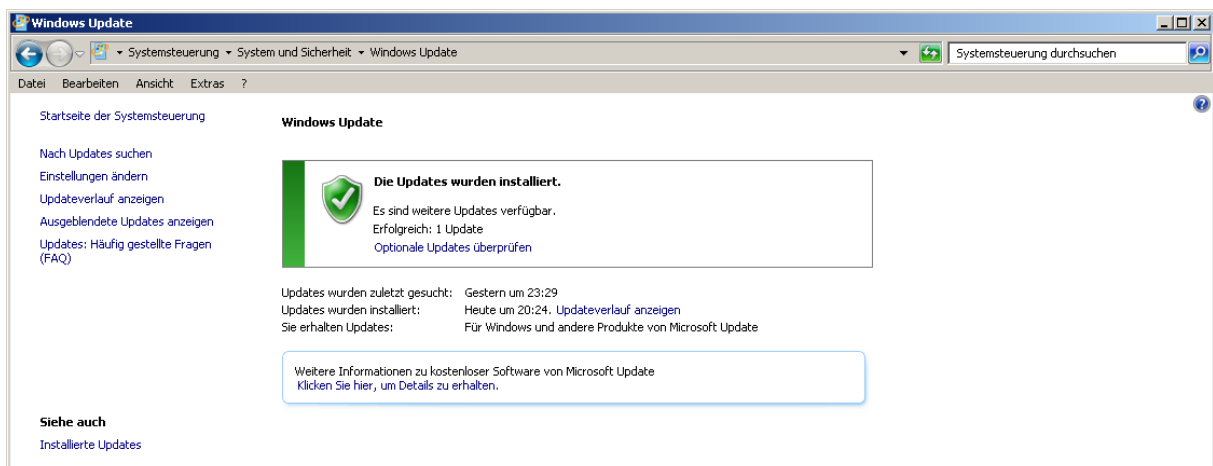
Windows Update

Systemsteuerung ▸ System und Sicherheit ▸ Windows Update

Systemsteuerung durchsuchen

Datei Bearbeiten Ansicht Extras ?

Startseite der Systemsteuerung

Nach Updates suchen
Einstellungen ändern
Updateverlauf anzeigen
Ausgeblendete Updates anzeigen
Updates: Häufig gestellte Fragen (FAQ)

Windows Update

Die Updates wurden installiert.

Es sind weitere Updates verfügbar.
Erfolgreich: 1 Update
Optionale Updates überprüfen

| | |
|---|---|
| Updates wurden zuletzt gesucht: | Gestern um 23:29 |
| Updates wurden installiert: | Heute um 20:24. Updateverlauf anzeigen |
| Sie erhalten Updates: | Für Windows und andere Produkte von Microsoft Update |

Weitere Informationen zu kostenloser Software von Microsoft Update
Klicken Sie hier, um Details zu erhalten.

Siehe auch
Installierte Updates